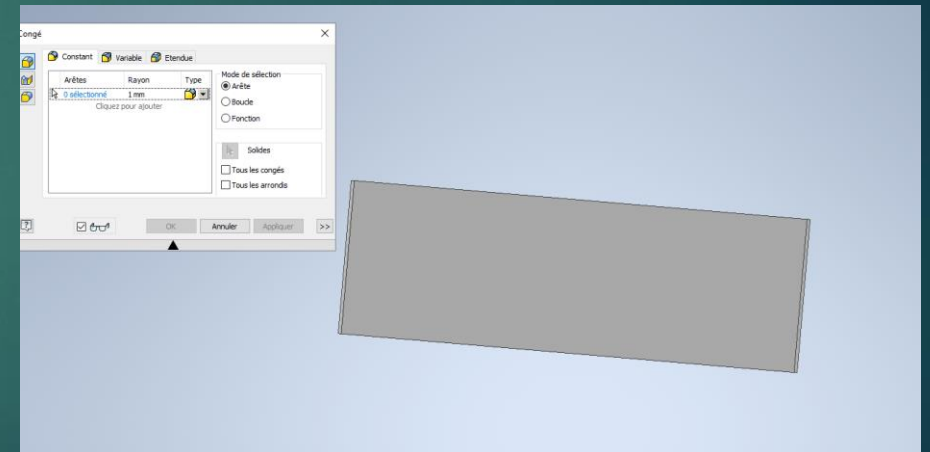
Congé

Constant | Variable | Etendue

| Arêtes | Rayon | Type |
|---|---|---|
| 0 sélectionné | 1 mm | |
| Cliquez pour ajouter | | |

Mode de sélection
Arête
Boucle
Fonction

Solides

Tous les congés
Tous les arrondis

OK | Annuler | Appliquer | >>